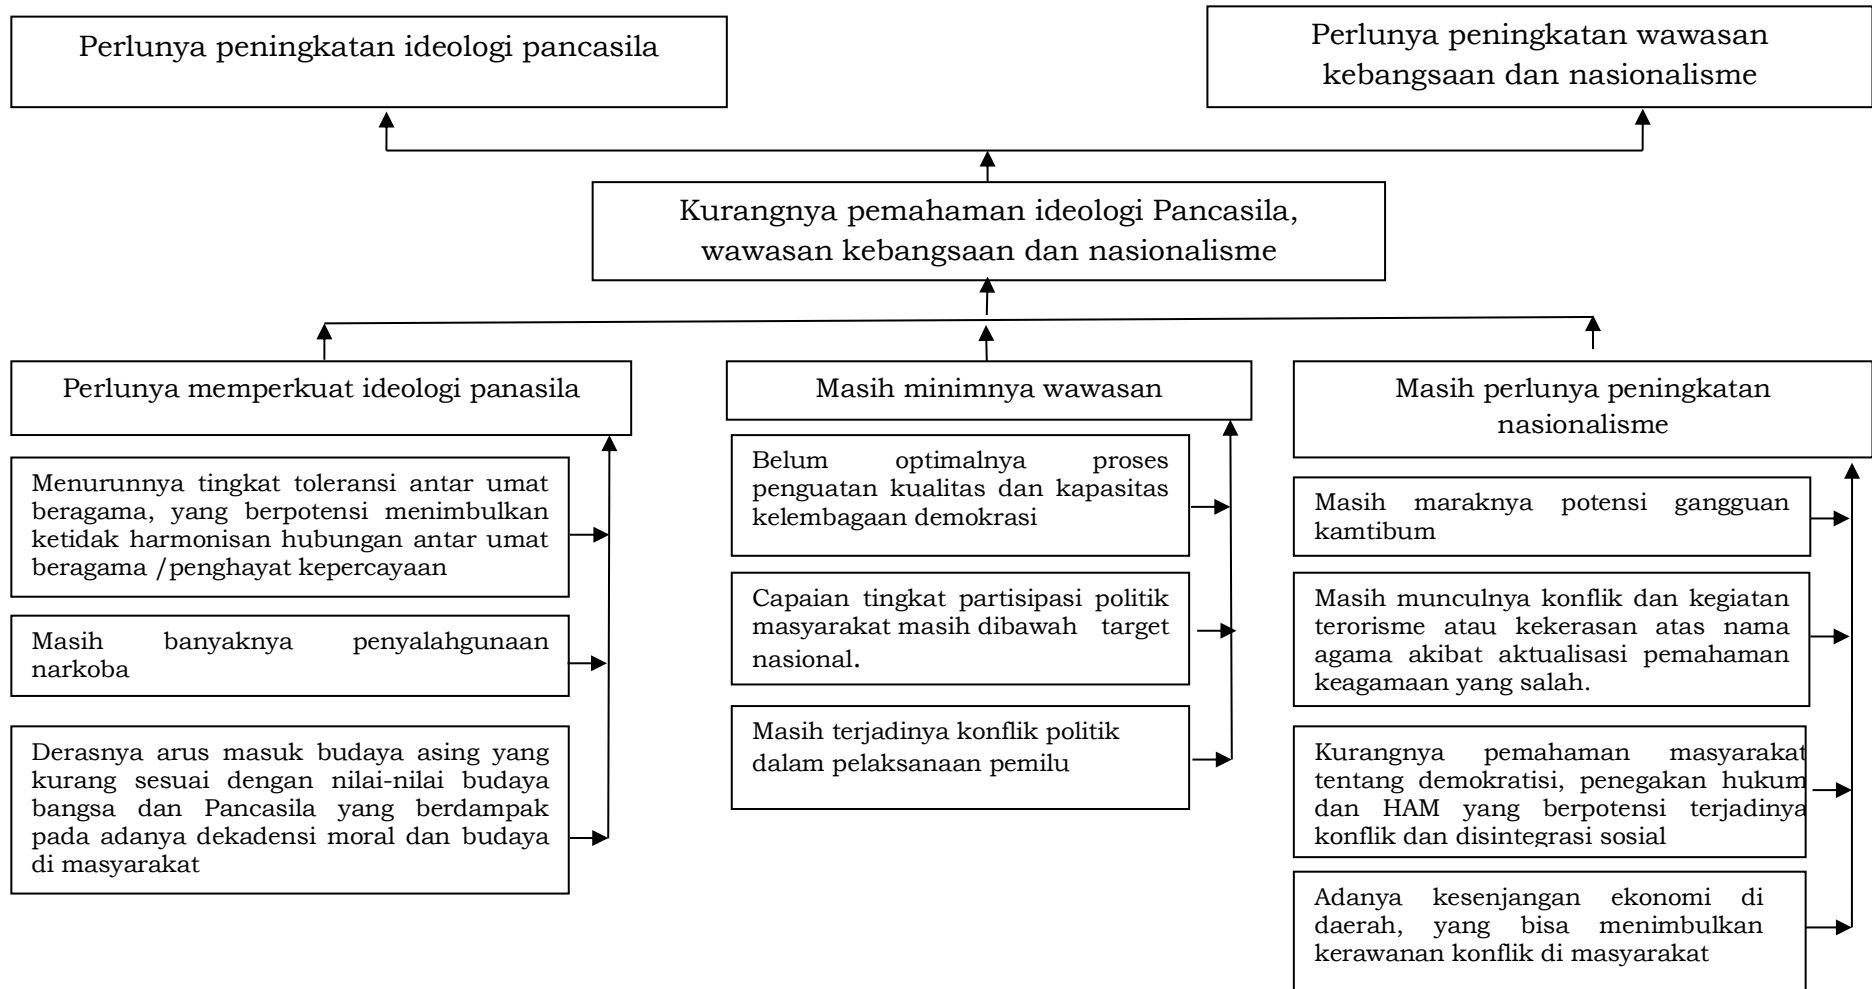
Perlunya peningkatan ideologi pancasila

Perlunya peningkatan wawasan kebangsaan dan nasionalisme

Kurangnya pemahaman ideologi Pancasila, wawasan kebangsaan dan nasionalisme

Perlunya memperkuat ideologi panasila

Menurunnya tingkat toleransi antar umat beragama, yang berpotensi menimbulkan ketidak harmonisan hubungan antar umat beragama /penghayat kepercayaan

Masih banyaknya penyalahgunaan narkoba

Derasnya arus masuk budaya asing yang kurang sesuai dengan nilai-nilai budaya bangsa dan Pancasila yang berdampak pada adanya dekadensi moral dan budaya di masyarakat

Masih minimnya wawasan

Belum optimalnya proses penguatan kualitas dan kapasitas kelembagaan demokrasi

Capaian tingkat partisipasi politik masyarakat masih dibawah target nasional.

Masih terjadinya konflik politik dalam pelaksanaan pemilu

Masih perlunya peningkatan nasionalisme

Masih maraknya potensi gangguan kamtibum

Masih munculnya konflik dan kegiatan terorisme atau kekerasan atas nama agama akibat aktualisasi pemahaman keagamaan yang salah.

Kurangnya pemahaman masyarakat tentang demokratisi, penegakan hukum dan HAM yang berpotensi terjadinya konflik dan disintegrasi sosial

Adanya kesenjangan ekonomi di daerah, yang bisa menimbulkan kerawanan konflik di masyarakat